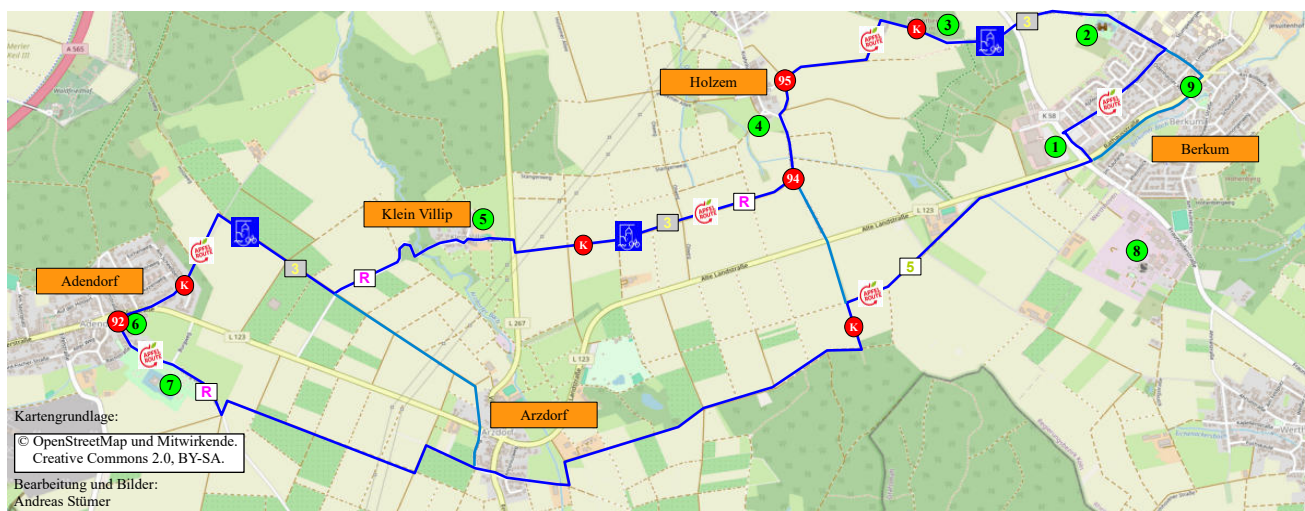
Holzem

95

K

3

3

2

9

APFEL ROUTE

1

Berkum

4

94

Klein Villip

5

K

3

APFEL ROUTE

R

3

R

APFEL ROUTE

K

Adendorf

92

6

APFEL ROUTE

7

R

L 123

L 267

L 123

Alte Landstraße

Alte Landstraße

5

APFEL ROUTE

K

8

Arzdorf

K 58

A 565

Kartengrundlage:

© OpenStreetMap und Mitwirkende. Creative Commons 2.0, BY-SA.

Bearbeitung und Bilder: Andreas Stümer